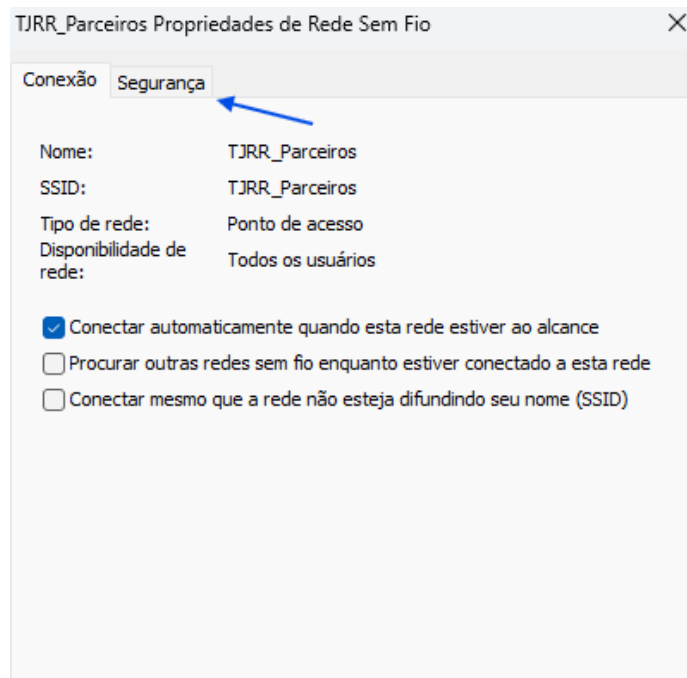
TJRR_Parceiros Propriedades de Rede Sem Fio

Conexão Segurança

Nome: TJRR_Parceiros

SSID: TJRR_Parceiros

Tipo de rede: Ponto de acesso

Disponibilidade de rede: Todos os usuários

Conectar automaticamente quando esta rede estiver ao alcance

Procurar outras redes sem fio enquanto estiver conectado a esta rede

Conectar mesmo que a rede não esteja difundindo seu nome (SSID)